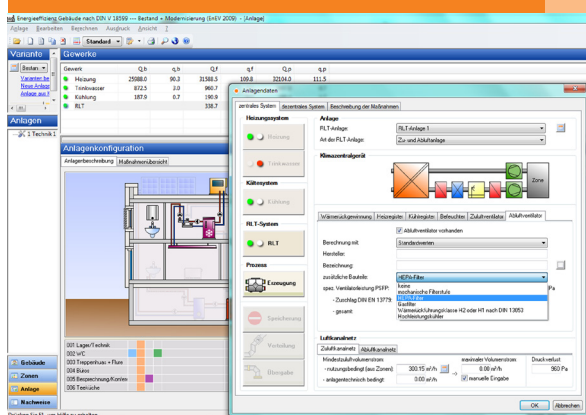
Energieeffiziente Gebäude nach DIN V 18599 --- Bestand + Modernisierung (EnEV 2009) - [Anlage]
Anlage Bearbeiten Berechnen Ausdruck Ansicht ?
Standard

Variante
Bestan...
Varianten be
Neue Anlage
Anlage aus...

Anlagen
1 Technik 1

Gewerke
| Gewerk | Q,b | | Q,f | | Q,p | |
|---|---|---|---|---|---|---|
| Heizung | 25088.0 | 90.3 | 31588.5 | 109.8 | 32104.0 | 111.5 |
| Trinkwasser | 872.5 | 3.0 | 960.7 | | | |
| Kühlung | 187.9 | 0.7 | 190.9 | | | |
| RLT | | | 338.7 | | | |

Anlagenkonfiguration
Anlagenbeschreibung Maßnahmenübersicht

001 Lager/Technik
002 WC
003 Treppenhaus + Flure
004 Büros
005 Besprechung/Konfer
006 Teeküche

Gebäude
Zonen
Anlage
Nachweise

Anlagendaten
zentrales System dezentrales System Beschreibung der Maßnahmen

Heizungssystem
Heizung
Trinkwasser
Kältesystem
Kühlung
RLT-System
RLT
Prozess
Erzeugung
Speicherung
Verteilung
Übergabe

Anlage
RLT-Anlage: RLT Anlage 1
Art der RLT-Anlage: Zu- und Abluftanlage

Klimazentralgerät
Zone

Wärmerückgewinnung Heizregister Kühlregister Befeuchter Zuluftventilator Abluftventilator
Abluftventilator vorhanden
Berechnung mit: Standardwerten
Hersteller:
Bezeichnung:
zusätzliche Bauteile: HEPA-Filter
spez. Ventilatorleistung PSFP:
- Zuschlag DIN EN 13779
- gesamt:
keine
mechanische Filterstufe
HEPA-Filter
Gasfilter
Wärmerückführungsklasse H2 oder H1 nach DIN 13053
Hochleistungskühler
Pa

Luftkanalnetz
Zuluftkanalnetz Abluftkanalnetz
Mindestzuluftvolumenstrom
- nutzungsbedingt (aus Zonen) 300.15 m³/h
- anlagentechnisch bedingt 0.00 m³/h
maximaler Volumenstrom
0.00 m³/h
manuelle Eingabe
Druckverlust
960 Pa

OK Abbrechen